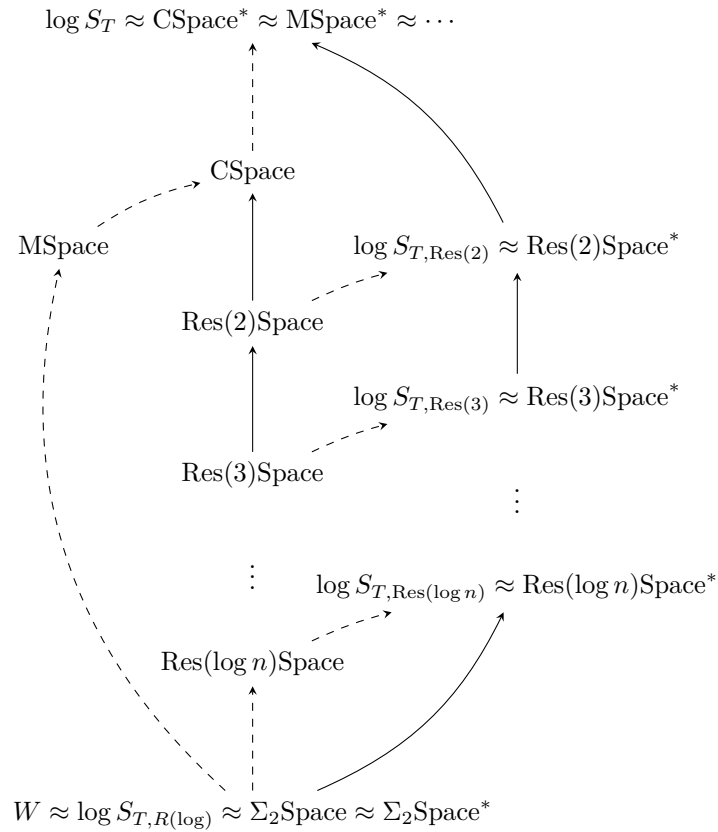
$\log S_T \approx \text{CSpace}^* \approx \text{MSpace}^* \approx \cdots$

CSpace

MSpace

$\log S_{T,\text{Res}(2)} \approx \text{Res}(2)\text{Space}^*$

Res(2)Space

$\log S_{T,\text{Res}(3)} \approx \text{Res}(3)\text{Space}^*$

Res(3)Space

$\vdots$

$\vdots$

$\log S_{T,\text{Res}(\log n)} \approx \text{Res}(\log n)\text{Space}^*$

$\text{Res}(\log n)\text{Space}$

$W \approx \log S_{T,R(\log)} \approx \Sigma_2\text{Space} \approx \Sigma_2\text{Space}^*$